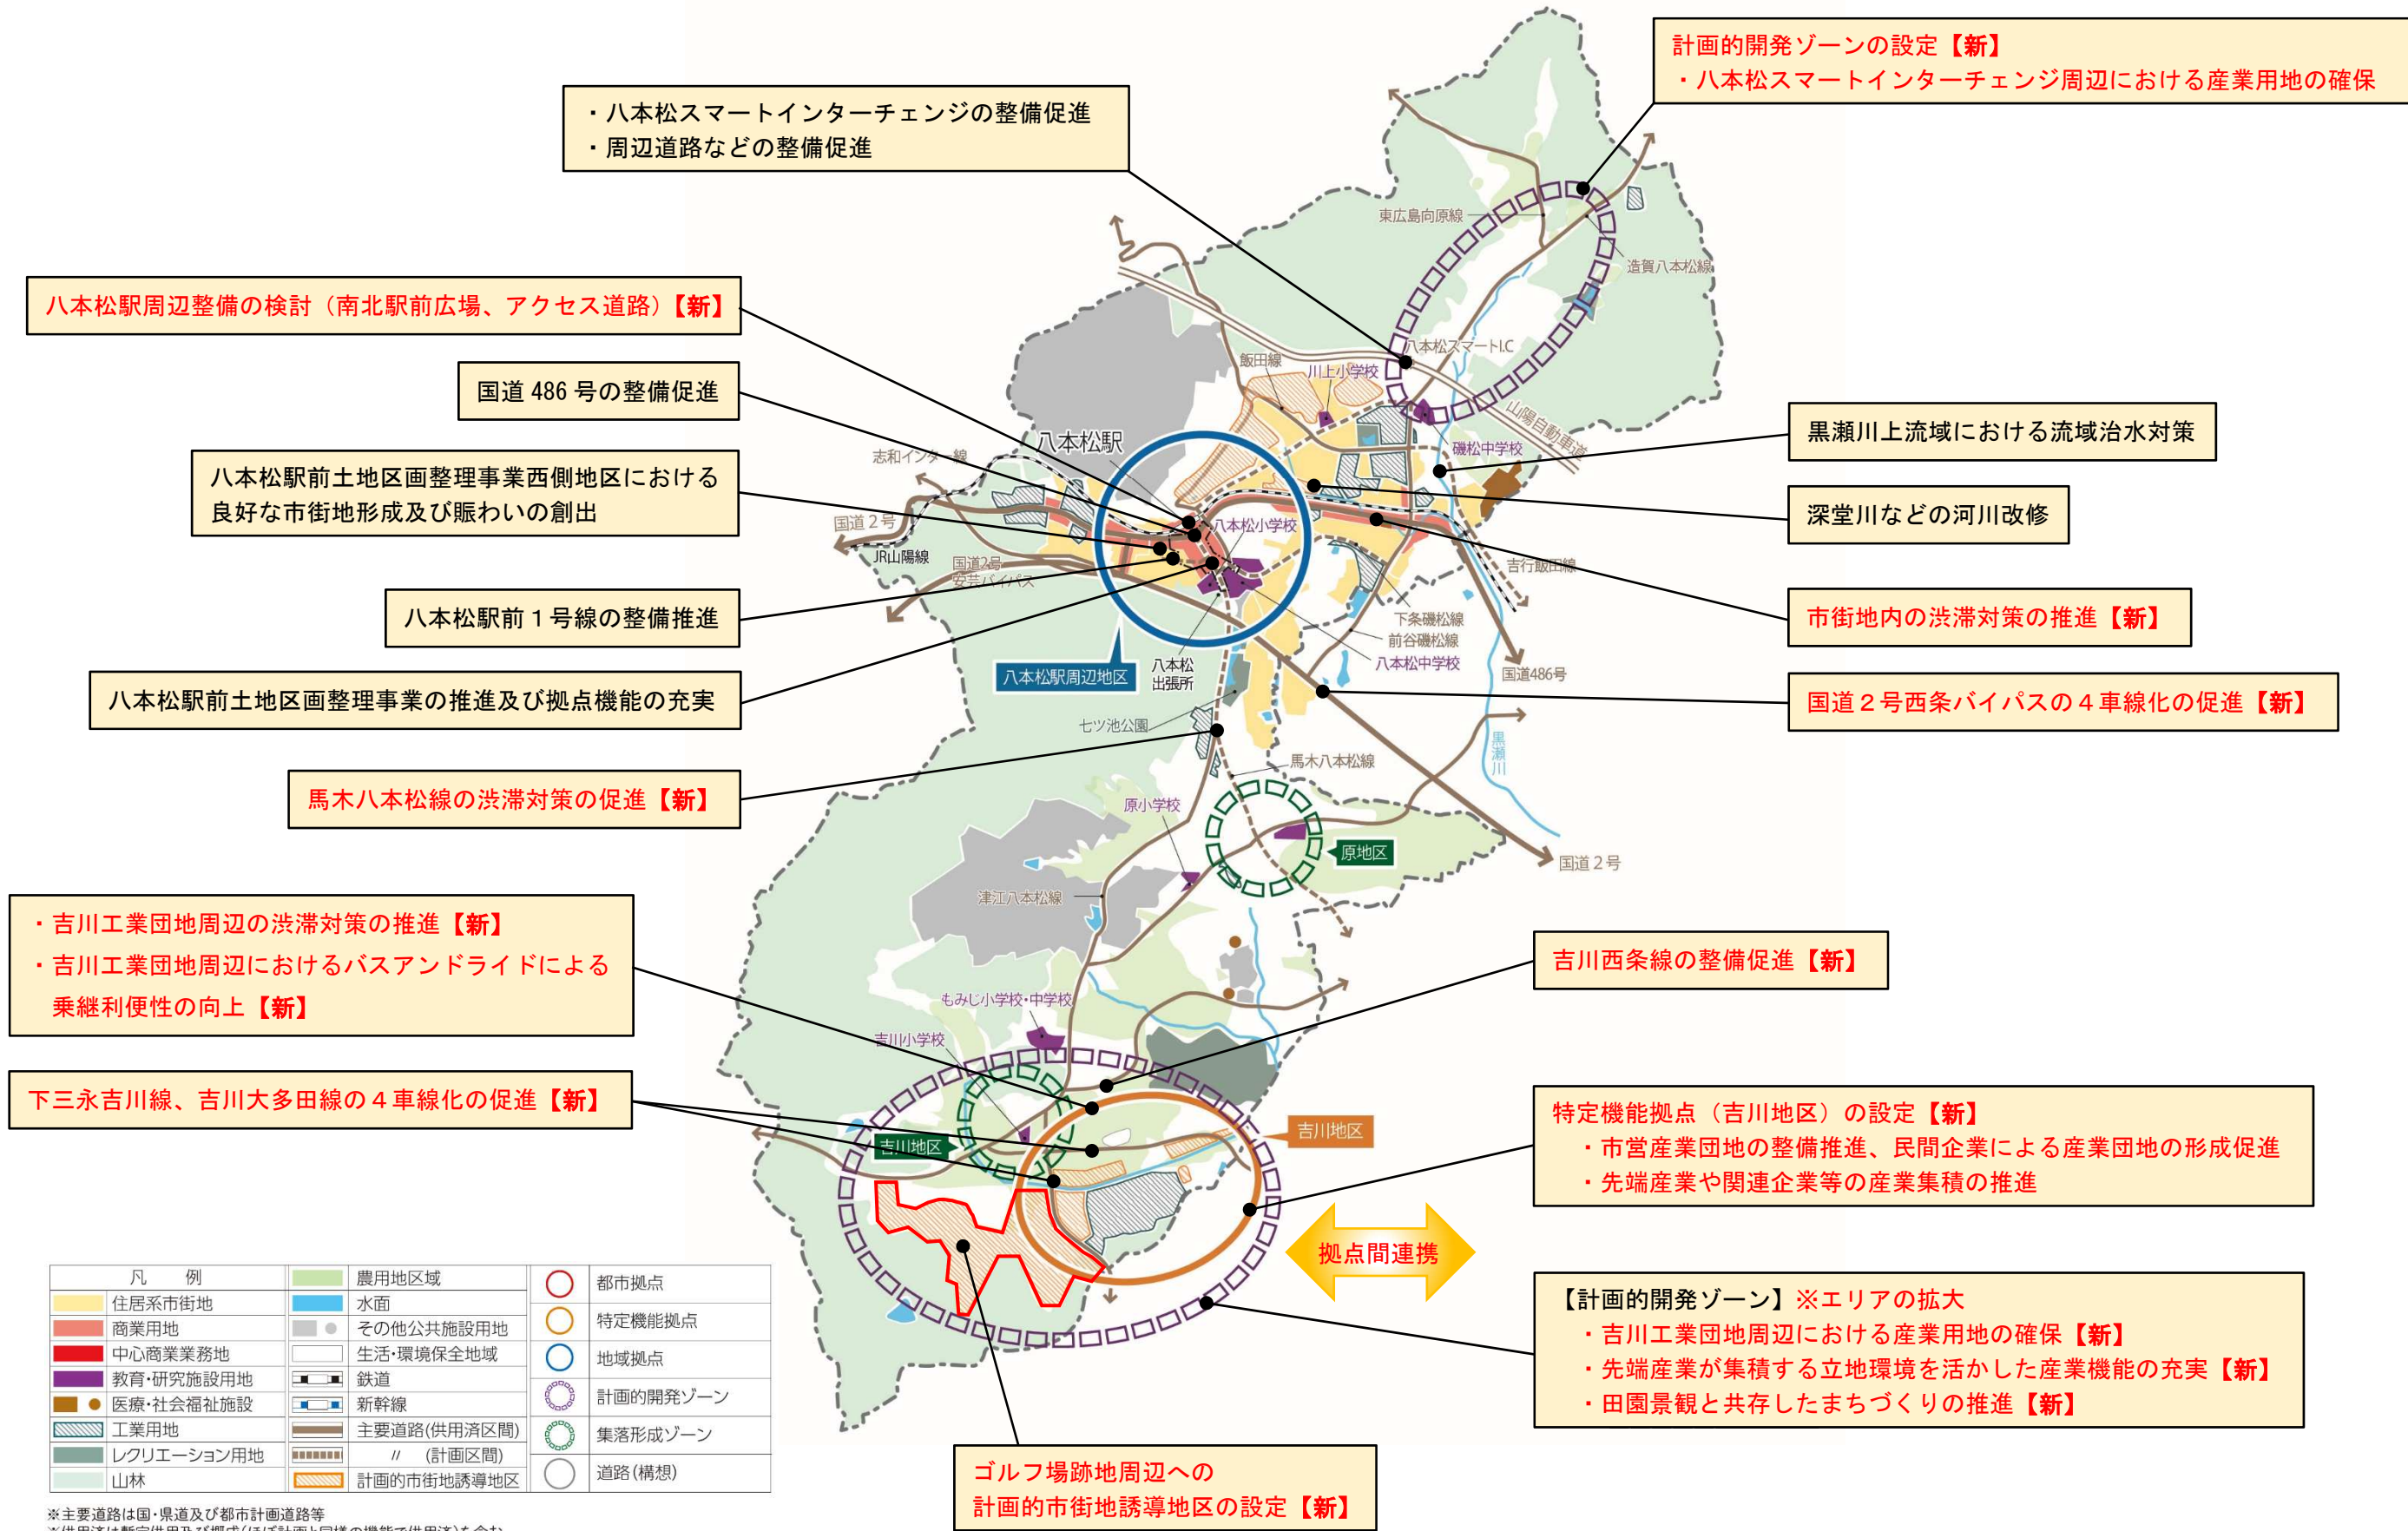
計画的開発ゾーンの設定【新】
・八本松スマートインターチェンジ周辺における産業用地の確保

・八本松スマートインターチェンジの整備促進
・周辺道路などの整備促進

八本松駅周辺整備の検討（南北駅前広場、アクセス道路）【新】

国道 486 号の整備促進

八本松駅前土地区画整理事業西側地区における良好な市街地形成及び賑わいの創出

八本松駅前１号線の整備推進

八本松駅前土地区画整理事業の推進及び拠点機能の充実

馬木八本松線の渋滞対策の促進【新】

・吉川工業団地周辺の渋滞対策の推進【新】
・吉川工業団地周辺におけるバスアンドライドによる乗継利便性の向上【新】

下三永吉川線、吉川大多田線の４車線化の促進【新】

黒瀬川上流域における流域治水対策

深堂川などの河川改修

市街地内の渋滞対策の推進【新】

国道２号西条バイパスの４車線化の促進【新】

吉川西条線の整備促進【新】

特定機能拠点（吉川地区）の設定【新】
・市営産業団地の整備推進、民間企業による産業団地の形成促進
・先端産業や関連企業等の産業集積の推進

拠点間連携

【計画的開発ゾーン】※エリアの拡大
・吉川工業団地周辺における産業用地の確保【新】
・先端産業が集積する立地環境を活かした産業機能の充実【新】
・田園景観と共存したまちづくりの推進【新】

ゴルフ場跡地周辺への
計画的市街地誘導地区の設定【新】

東広島向原線
造賀八本松線
八本松スマートIC
飯田線
川上小学校
山陽自動車道
磯松中学校
八本松駅
志和インター線
国道２号
JR山陽線
国道2号安芸バイパス
八本松小学校
吉行飯田線
下条磯松線
前谷磯松線
八本松中学校
国道486号
八本松周辺地区
八本松出張所
七ツ池公園
馬木八本松線
黒瀬川
原小学校
原地区
国道２号
津江八本松線
もみじ小学校・中学校
吉川小学校
吉川地区
吉川地区

| 凡　例 | | | |
|---|---|---|---|
| 住居系市街地 | 農用地区域 | 都市拠点 |
| 商業用地 | 水面 | 特定機能拠点 |
| 中心商業業務地 | その他公共施設用地 | 地域拠点 |
| 教育・研究施設用地 | 生活・環境保全地域 | 計画的開発ゾーン |
| 医療・社会福祉施設 | 鉄道 | 集落形成ゾーン |
| 工業用地 | 新幹線 | 道路(構想) |
| レクリエーション用地 | 主要道路(供用済区間) | |
| 山林 | 〃　(計画区間) | |
| | 計画的市街地誘導地区 | |

※主要道路は国・県道及び都市計画道路等
※供用済は暫定供用及び概成(ほぼ計画と同様の機能で供用済)を含む